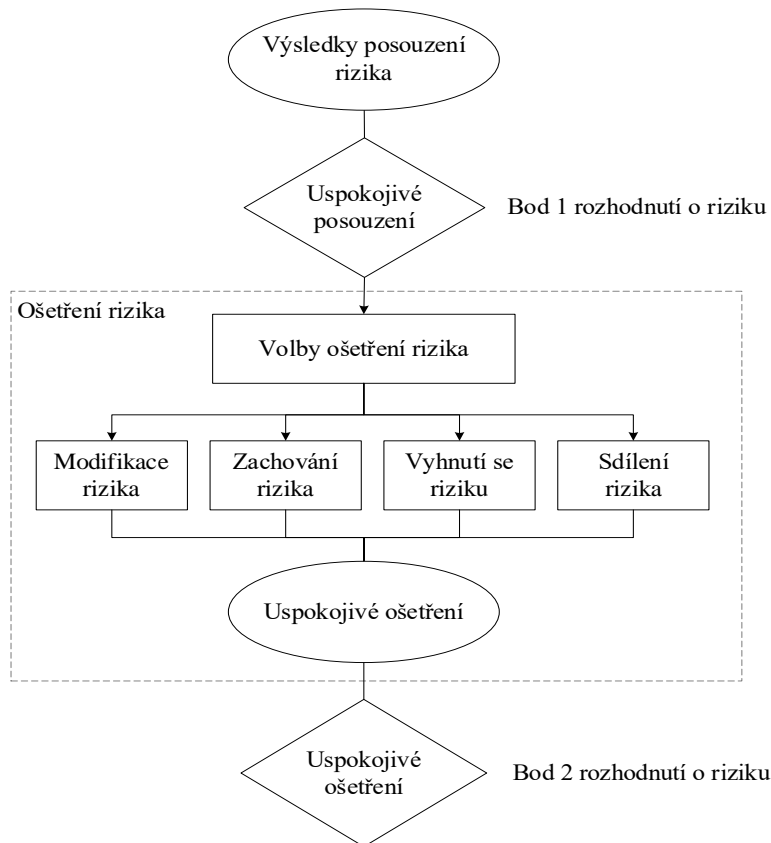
Výsledky posouzení rizika

Uspokojivé posouzení

Bod 1 rozhodnutí o riziku

Ošetření rizika

Volby ošetření rizika

Modifikace rizika

Zachování rizika

Vyhnutí se riziku

Sdílení rizika

Uspokojivé ošetření

Uspokojivé ošetření

Bod 2 rozhodnutí o riziku